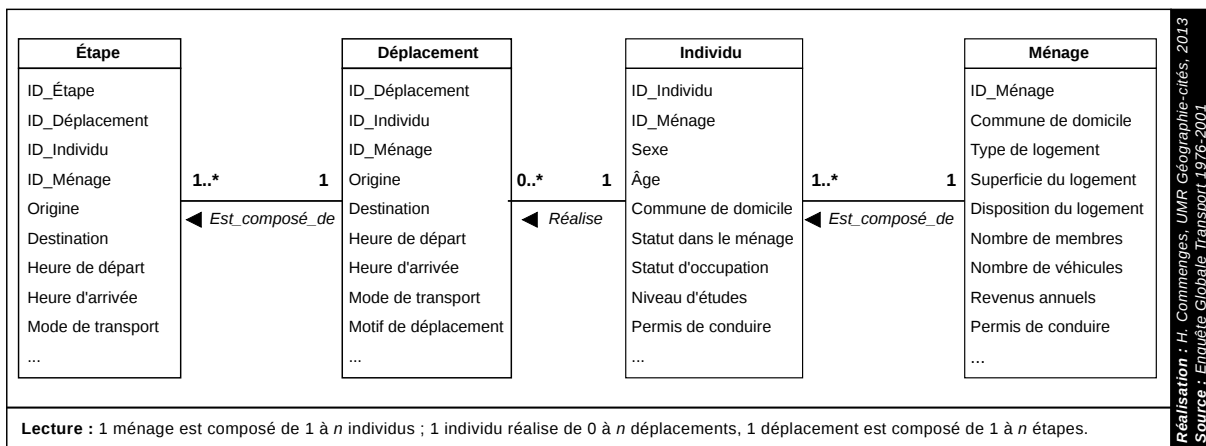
| Étape |
|---|
| ID_Étape |
| ID_Déplacement |
| ID_Individu |
| ID_Ménage |
| Origine |
| Destination |
| Heure de départ |
| Heure d'arrivée |
| Mode de transport |
| ... |

1..* 1
◀ Est_composé_de

| Déplacement |
|---|
| ID_Déplacement |
| ID_Individu |
| ID_Ménage |
| Origine |
| Destination |
| Heure de départ |
| Heure d'arrivée |
| Mode de transport |
| Motif de déplacement |
| ... |

0..* 1
◀ Réalise

| Individu |
|---|
| ID_Individu |
| ID_Ménage |
| Sexe |
| Âge |
| Commune de domicile |
| Statut dans le ménage |
| Statut d'occupation |
| Niveau d'études |
| Permis de conduire |
| ... |

1..* 1
◀ Est_composé_de

| Ménage |
|---|
| ID_Ménage |
| Commune de domicile |
| Type de logement |
| Superficie du logement |
| Disposition du logement |
| Nombre de membres |
| Nombre de véhicules |
| Revenus annuels |
| Permis de conduire |
| ... |

Lecture : 1 ménage est composé de 1 à n individus ; 1 individu réalise de 0 à n déplacements, 1 déplacement est composé de 1 à n étapes.

Réalisation : H. Commenges, UMR Géographie-cités, 2013
Source : Enquête Globale Transport 1976-2001